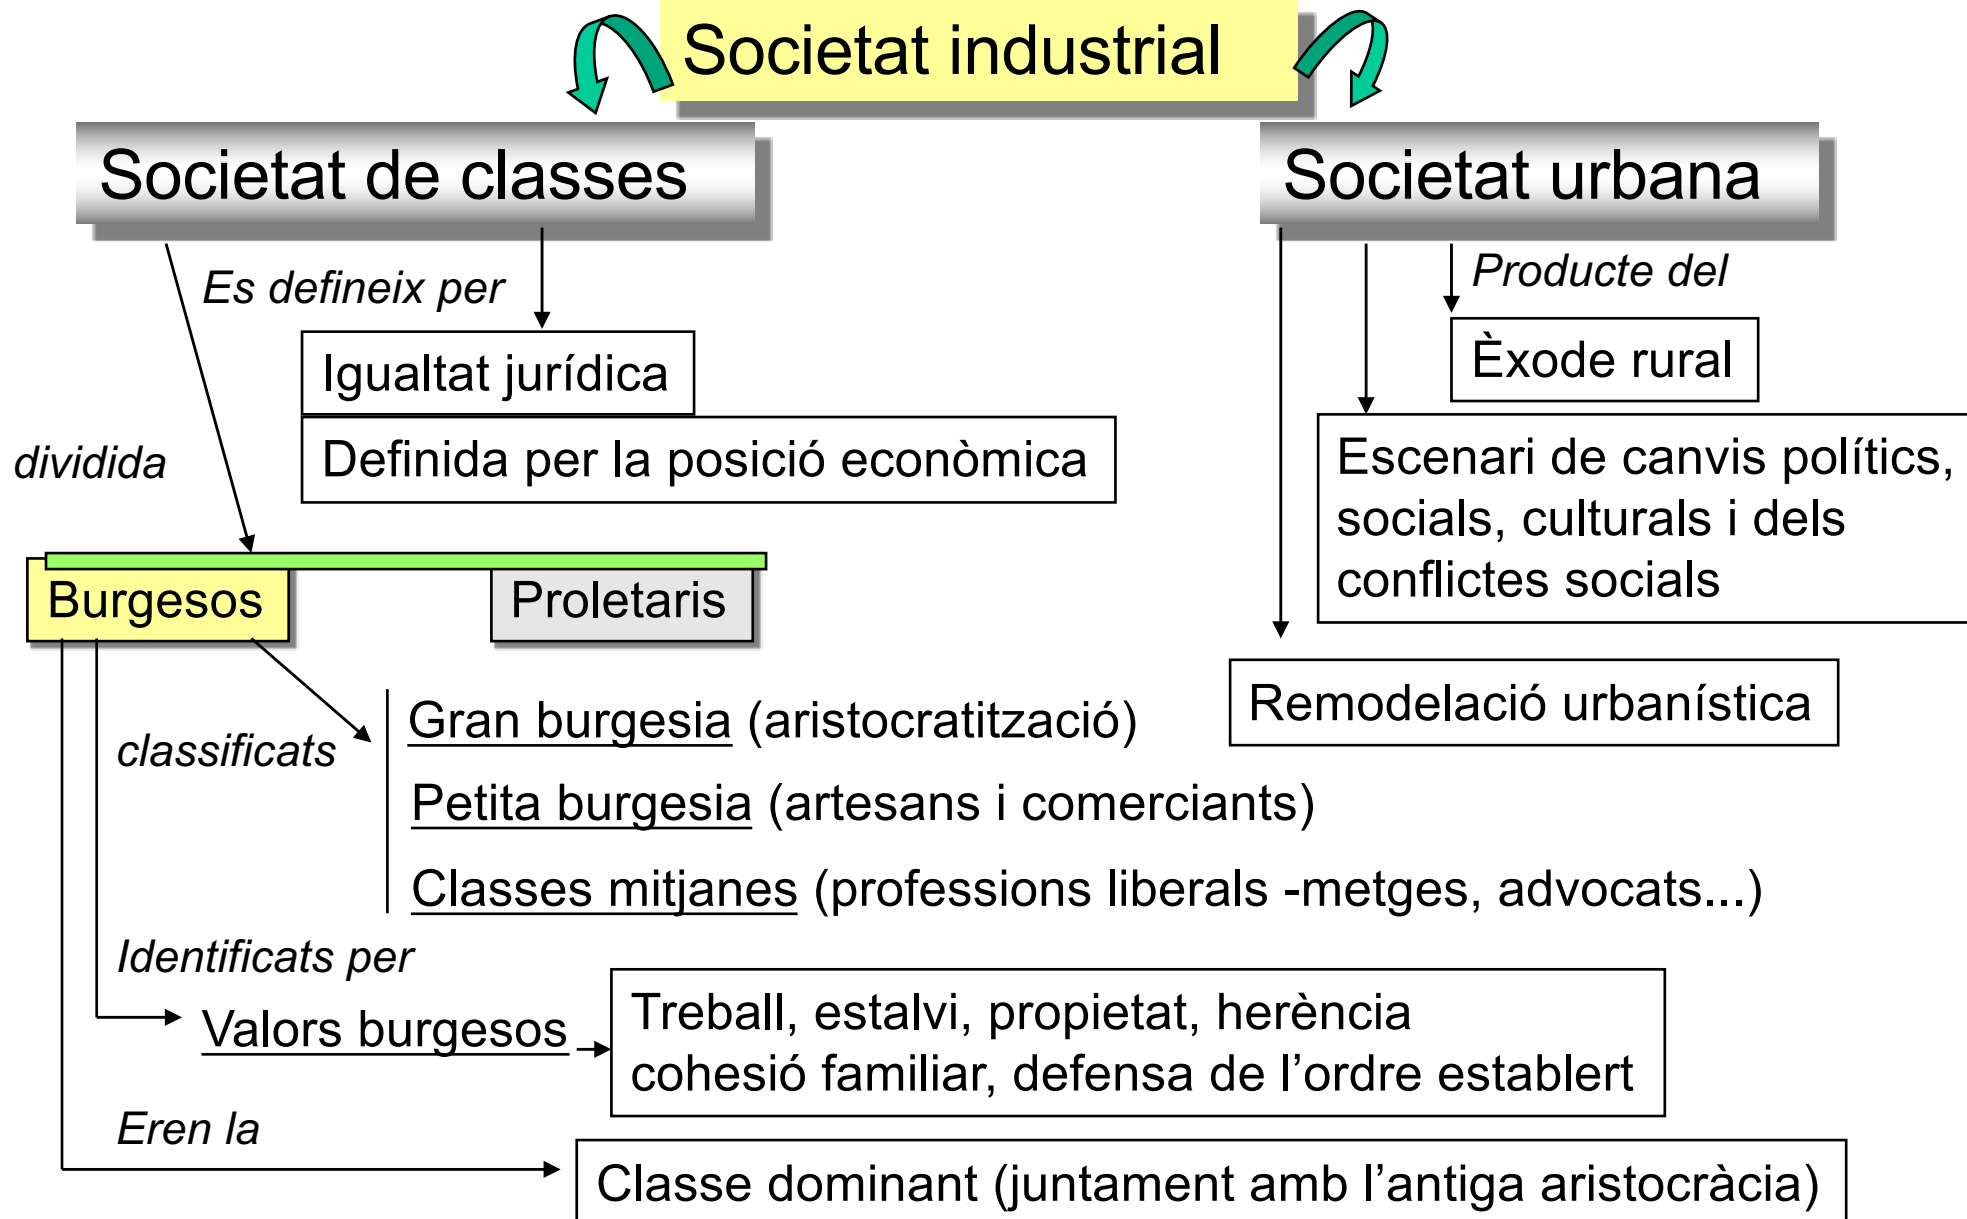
Societat industrial

Societat de classes

Es defineix per

Igualtat jurídica

Definida per la posició econòmica

dividida

Burgesos

Proletaris

classificats

Gran burgesia (aristocratització)

Petita burgesia (artesans i comerciants)

Classes mitjanes (professions liberals -metges, advocats...)

Identificats per

Valors burgesos

Treball, estalvi, propietat, herència cohesió familiar, defensa de l'ordre establert

Eren la

Classe dominant (juntament amb l'antiga aristocràcia)

Societat urbana

Producte del

Èxode rural

Escenari de canvis polítics, socials, culturals i dels conflictes socials

Remodelació urbanística